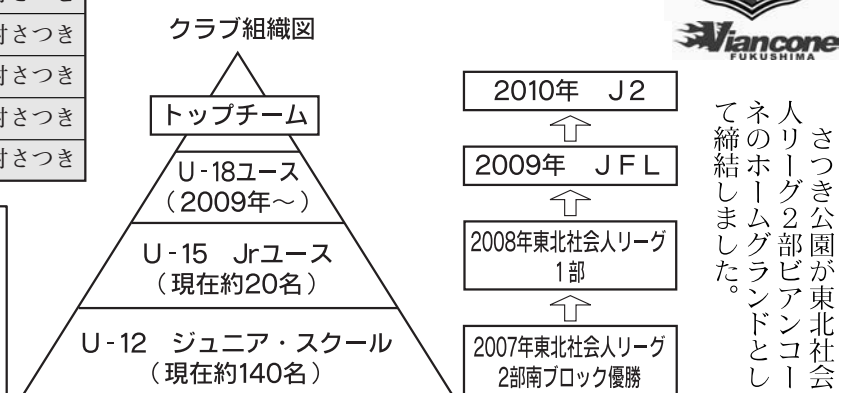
村さつき
村さつき
村さつき
村さつき
村さつき

クラブ組織図

トップチーム

U-18ユース
(2009年〜)

U-15 Jrユース
(現在約20名)

U-12 ジュニア・スクール
(現在約140名)

2010年 J2

2009年 JFL

2008年東北社会人リーグ
1部

2007年東北社会人リーグ
2部南ブロック優勝

Viancone
FUKUSHIMA

さつき公園が東北社会人リーグ2部ビアンコーネのホームグランドとして締結しました。